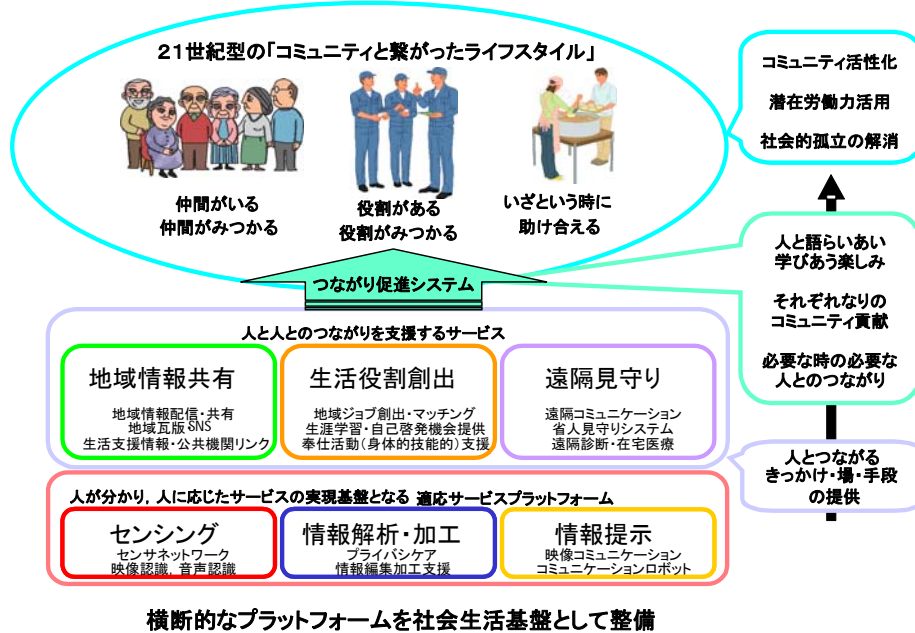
21世紀型の「コミュニティと繋がったライフスタイル」

仲間がいる
仲間がみつかる

役割がある
役割がみつかる

いざという時に
助け合える

コミュニティ活性化

潜在労働力活用

社会的孤立の解消

人と語らいあい
学びあう楽しみ

それぞれなりの
コミュニティ貢献

必要な時の必要な
人とのつながり

つながり促進システム

人と人とのつながりを支援するサービス

地域情報共有
地域情報配信・共有
地域瓦版SNS
生活支援情報・公共機関リンク

生活役割創出
地域ジョブ創出・マッチング
生涯学習・自己啓発機会提供
奉仕活動（身体的技能的）支援

遠隔見守り
遠隔コミュニケーション
省人見守りシステム
遠隔診断・在宅医療

人とつながる
きっかけ・場・手段
の提供

人が分かり，人に応じたサービスの実現基盤となる 適応サービスプラットフォーム

センシング
センサネットワーク
映像認識，音声認識

情報解析・加工
プライバシケア
情報編集加工支援

情報提示
映像コミュニケーション
コミュニケーションロボット

横断的なプラットフォームを社会生活基盤として整備